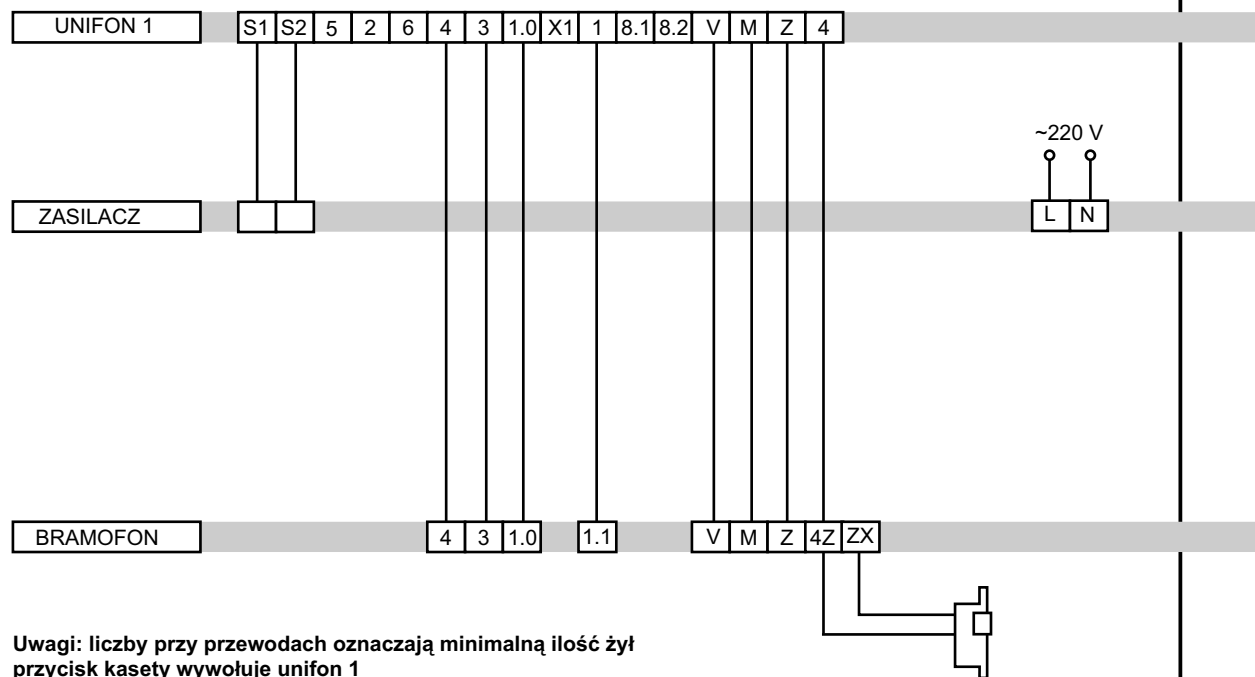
UNIFON 1

S1 S2 5 2 6 4 3 1.0 X1 1 8.1 8.2 V M Z 4

~220 V

ZASILACZ

L N

BRAMOFON

4 3 1.0 1.1 V M Z 4Z ZX

Uwagi: liczby przy przewodach oznaczają minimalną ilość żył
przycisk kasety wywołuje unifon 1